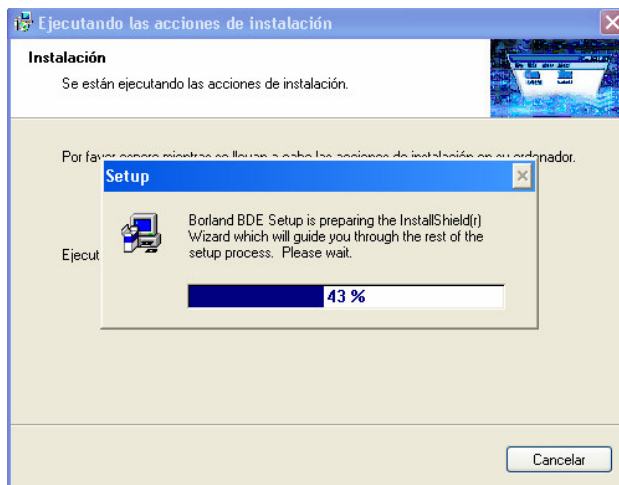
Ejecutando las acciones de instalación

Instalación

Se están ejecutando las acciones de instalación.

Por favor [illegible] ordenador.

Ejecut

Setup

Borland BDE Setup is preparing the InstallShield(r) Wizard which will guide you through the rest of the setup process. Please wait.

43 %

Cancelar